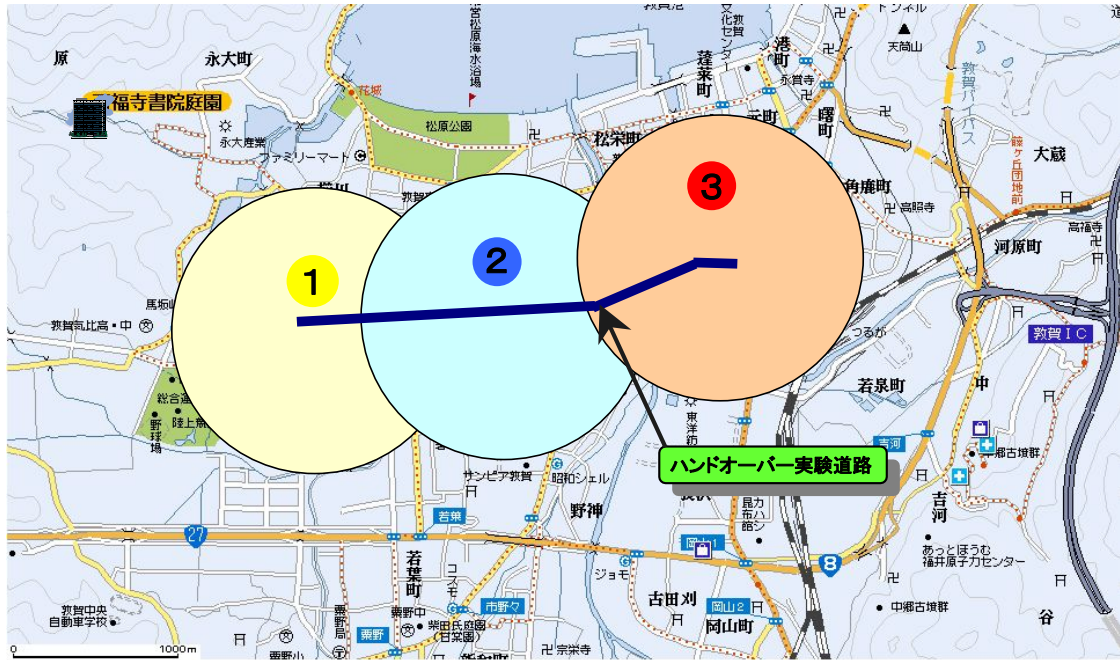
原
永大町
福寺書院庭園
永大産業
ファミリーマート
松原公園
気比松原海水浴場
花城
蓬莱町
港町
永賀寺
天筒山
敦賀バイパス
曙町
大蔵
角鹿町
高照寺
鞍ケ丘団地前
高福寺
河原町
敦賀IC
つるが
若泉町
中
1
2
3
馬坂
敦賀気比高・中
総合運動公園
野球場
陸上競技場
東洋紡
ハンドオーバー実験道路
サンピア敦賀
昭和シェル
野神
若葉
若葉町
コスモ
ジョモ
市野々
吉河
あっとほうむ
福井原子力センター
中郷古墳群
吉田刈
岡山1
岡山2
岡山町
谷
敦賀中央自動車学校
粟野局
粟野中
柴田氏庭園
粟野
宗泉寺
27
8
0
1000m